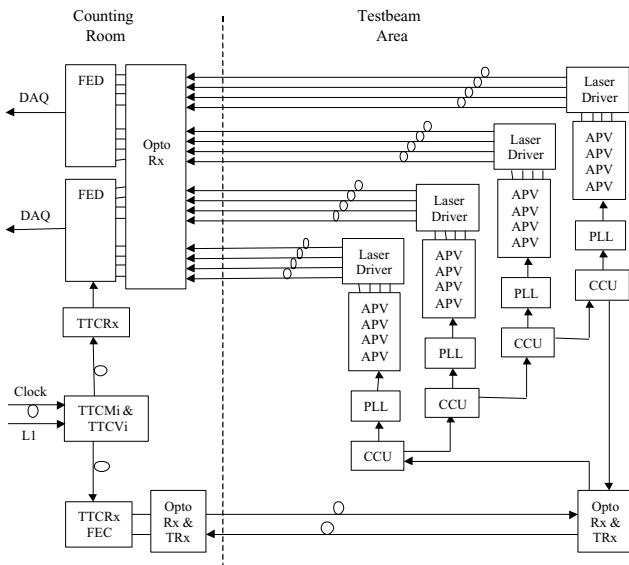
Counting Room

Testbeam Area

DAQ

FED

Opto Rx

DAQ

FED

TTCRx

Clock

L1

TTCMi & TTCVi

TTCRx FEC

Opto Rx & TRx

Laser Driver

APV
APV
APV
APV

PLL

CCU

Laser Driver

APV
APV
APV
APV

PLL

CCU

Laser Driver

APV
APV
APV
APV

PLL

CCU

Laser Driver

APV
APV
APV
APV

PLL

CCU

Opto Rx & TRx